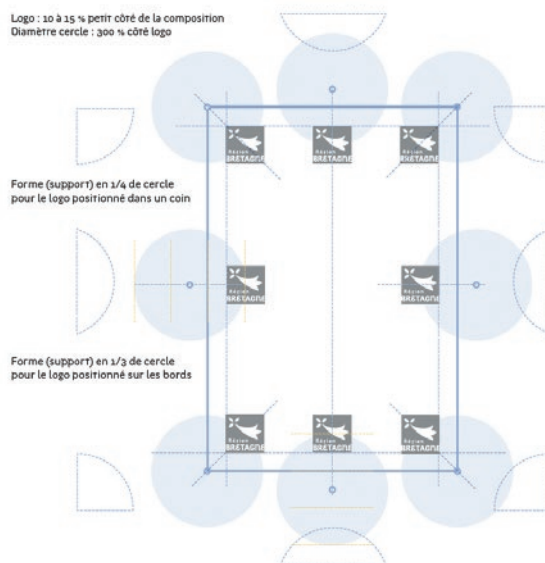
Logo : 10 à 15 % petit côté de la composition
Diamètre cercle : 300 % côté logo

Forme (support) en 1/4 de cercle pour le logo positionné dans un coin

Forme (support) en 1/3 de cercle pour le logo positionné sur les bords

Région BRETAGNE

Région BRETAGNE

Région BRETAGNE

Région BRETAGNE

Région BRETAGNE

Région BRETAGNE

Région BRETAGNE

Région BRETAGNE